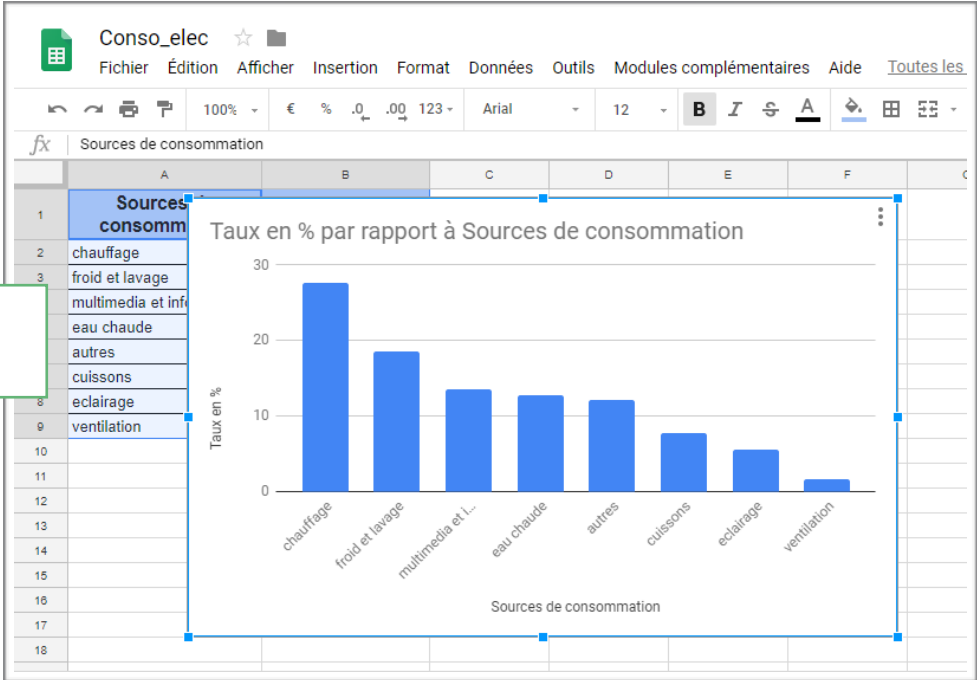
Conso_elec

Fichier Édition Afficher Insertion Format Données Outils Modules complémentaires Aide Toutes les

100% € % .0 .00 123 Arial 12 B I S A

fx Sources de consommation

| | A | B | C | D | E | F |
|---|---|---|---|---|---|---|
| 1 | Sources consomm | | | | | |
| 2 | chauffage | | | | | |
| 3 | froid et lavage | | | | | |
| | multimedia et info | | | | | |
| | eau chaude | | | | | |
| | autres | | | | | |
| | cuissons | | | | | |
| 8 | eclairage | | | | | |
| 9 | ventilation | | | | | |
| 10 | | | | | | |
| 11 | | | | | | |
| 12 | | | | | | |
| 13 | | | | | | |
| 14 | | | | | | |
| 15 | | | | | | |
| 16 | | | | | | |
| 17 | | | | | | |
| 18 | | | | | | |

Taux en % par rapport à Sources de consommation

30
20
10
0

Taux en %

chauffage
froid et lavage
multimedia et i...
eau chaude
autres
cuissons
eclairage
ventilation

Sources de consommation